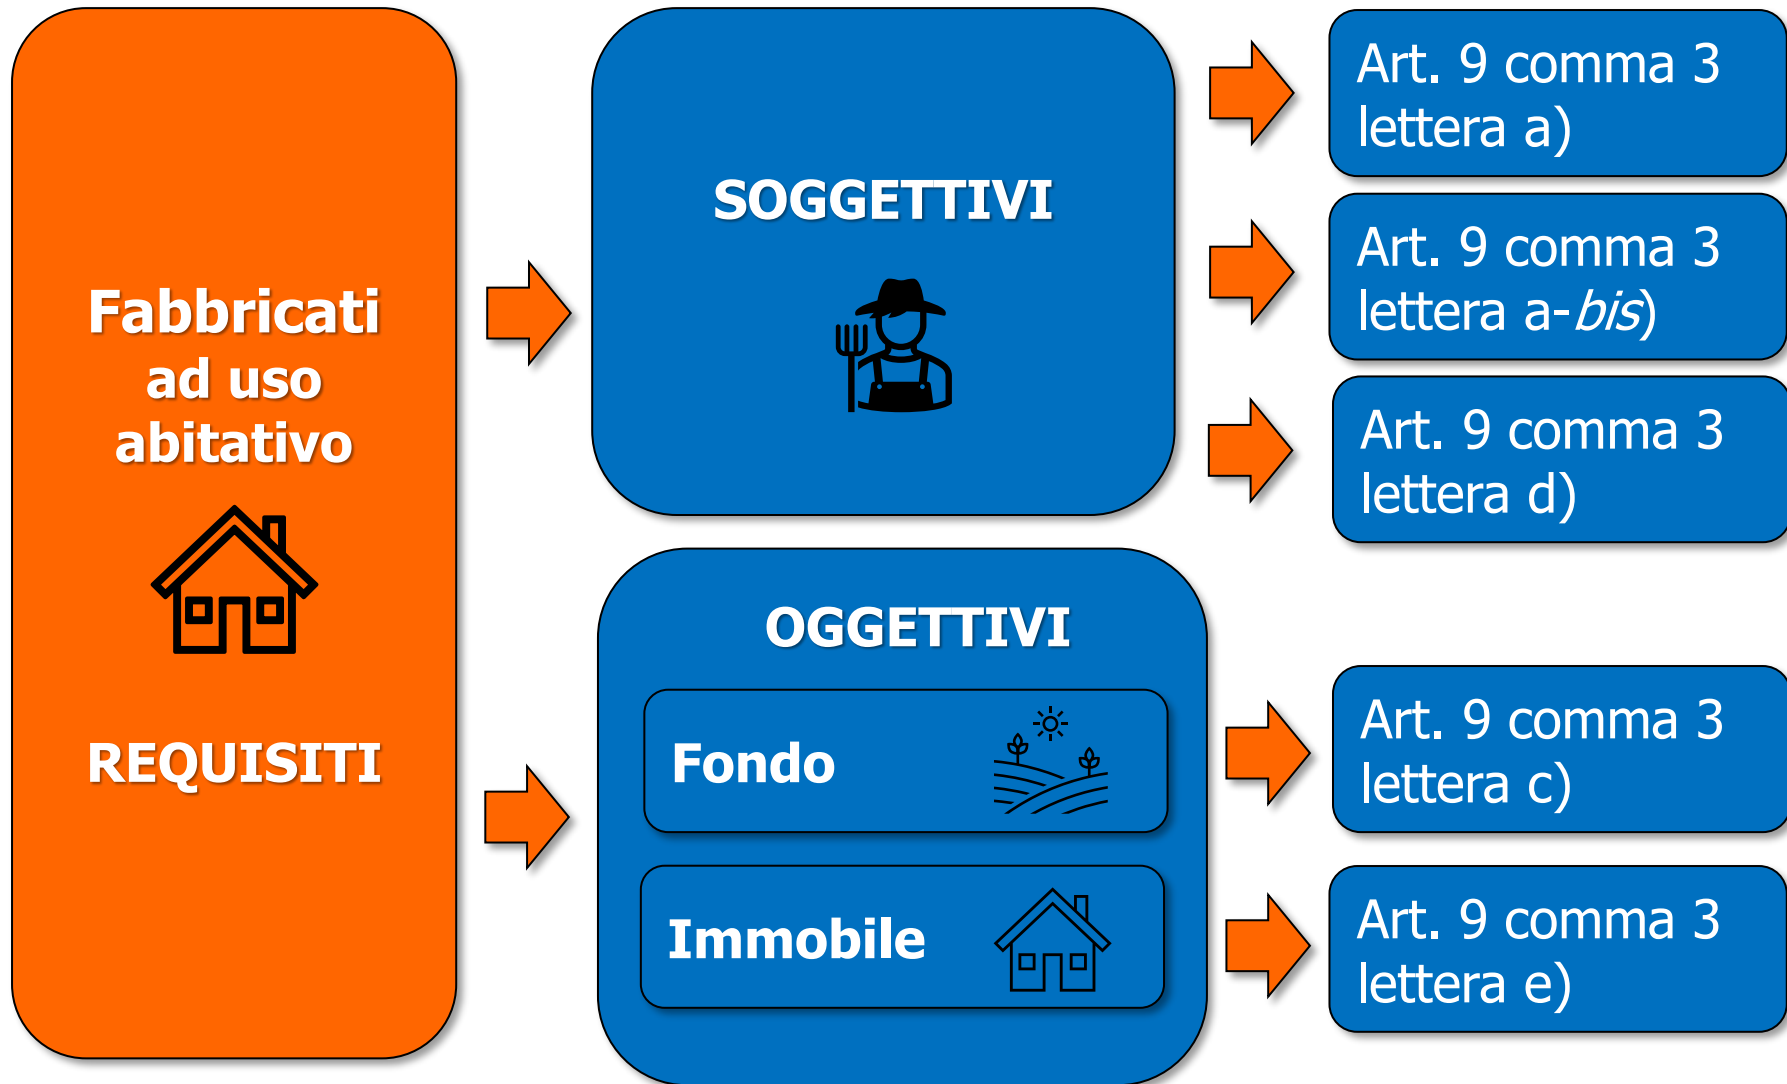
Fabbricati ad uso abitativo

REQUISITI

SOGGETTIVI

OGGETTIVI

Fondo

Immobile

Art. 9 comma 3 lettera a)

Art. 9 comma 3 lettera a-*bis*)

Art. 9 comma 3 lettera d)

Art. 9 comma 3 lettera c)

Art. 9 comma 3 lettera e)